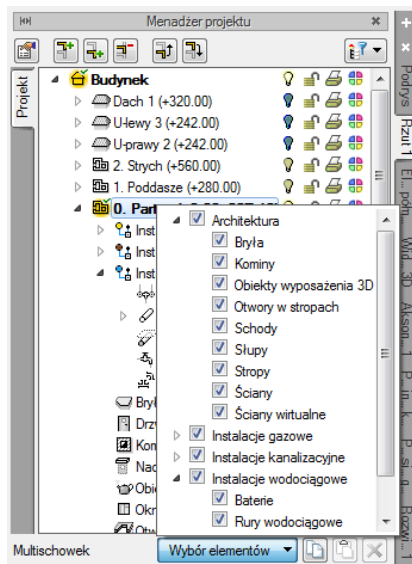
Menadżer projektu

Projekt

Budynek
Dach 1 (+320.00)
U-lewy 3 (+242.00)
U-prawy 2 (+242.00)
2. Strych (+560.00)
1. Poddasze (+280.00)
0. Part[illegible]
Inst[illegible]
Inst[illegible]
Inst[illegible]
Bry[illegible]
Drz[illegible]
Kom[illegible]
Nad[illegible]
Obi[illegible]
Okn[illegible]
Otw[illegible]

Architektura
Bryła
Kominy
Obiekty wyposażenia 3D
Otwory w stropach
Schody
Słupy
Stropy
Ściany
Ściany wirtualne
Instalacje gazowe
Instalacje kanalizacyjne
Instalacje wodociągowe
Baterie
Rury wodociągowe

Multischowek
Wybór elementów

Podrys
Rzut 1
El... poln...
Wid... 3D
Akson... 1
P... in... k...
P... si... 4
Rozwi... 1